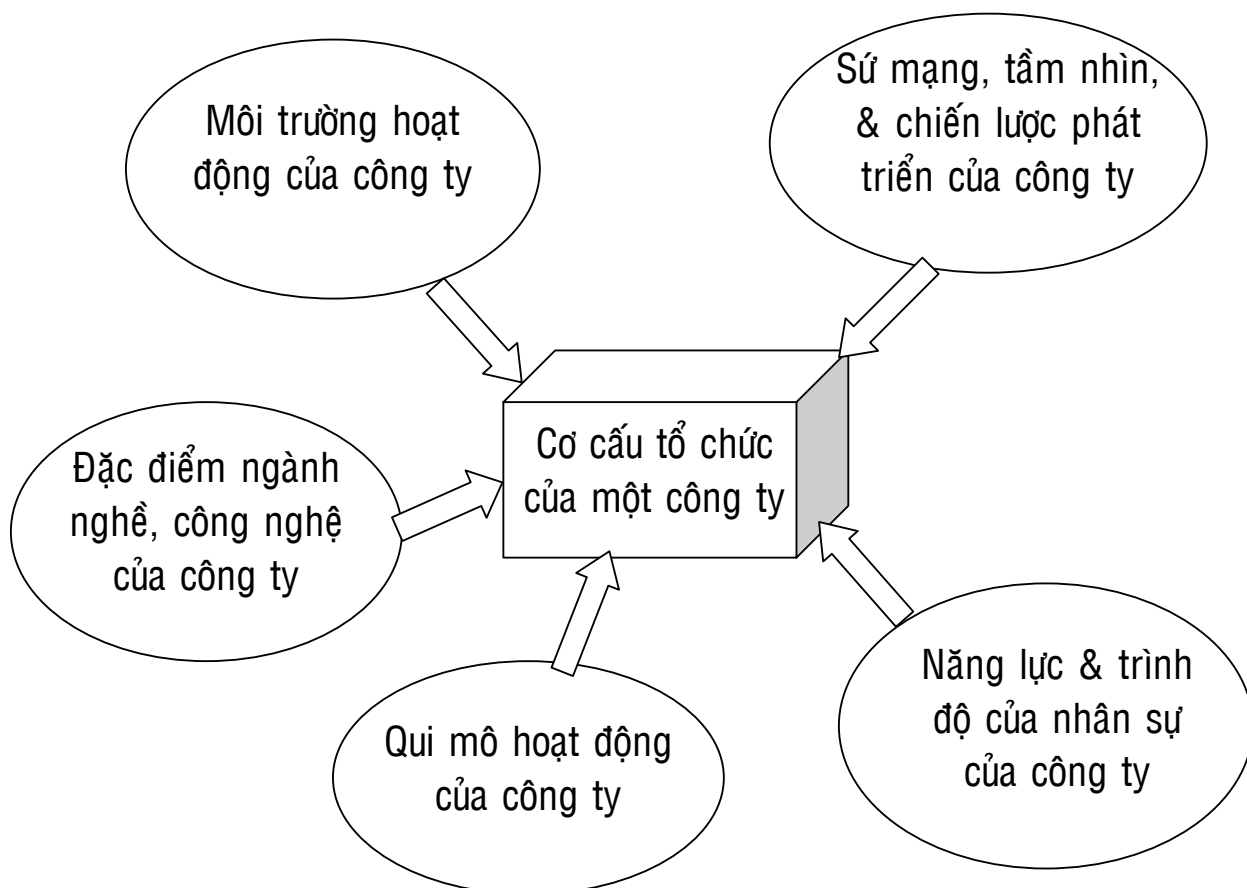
Môi trường hoạt động của công ty

Sứ mạng, tầm nhìn, & chiến lược phát triển của công ty

Đặc điểm ngành nghề, công nghệ của công ty

Cơ cấu tổ chức của một công ty

Qui mô hoạt động của công ty

Năng lực & trình độ của nhân sự của công ty